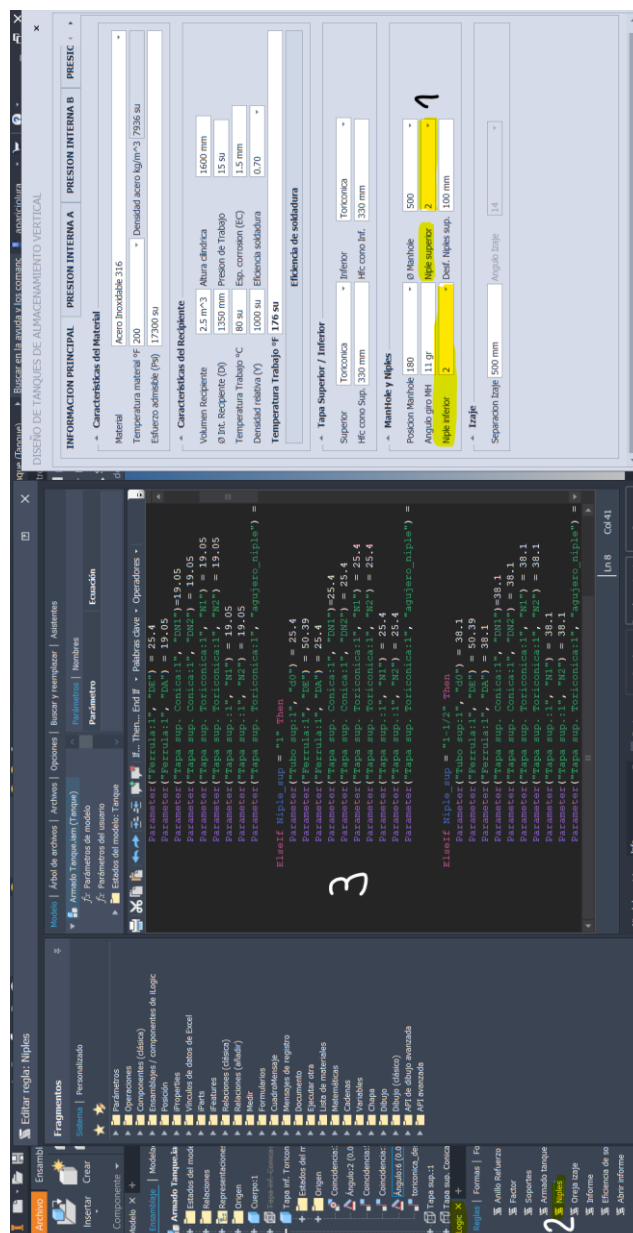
Archivo Ensambl

Insertar Crear

Componente

Modelo × +

Ensamblaje Modelo

Armado Tanque.ia
Estados del mode
Relaciones
Representaciones
Origen
Cuerpo:1
Tapa inf. Conica
Tapa inf. Toricon
Estados del m
Origen
Coincidencia:
Ángulo:2 (0,0
Coincidencia:
Coincidencia:
Coincidencia:
Ángulo:6 (0,0
toriconica_de
Tapa sup.:1
Tapa sup. Conica

iLogic × +

Reglas Formas Fo

Anillo Refuerzo
Factor
Soportes
Armado tanque
Niples
Oreja Izaje
Informe
Eficiencia de so
Abrir informe

2

Editar regla: Niples

Fragmentos

Sistema Personalizado

Parámetros
Operaciones
Componentes (clásica)
Ensamblajes / componentes de iLogic
Posición
iProperties
Vínculos de datos de Excel
iParts
iFeatures
Relaciones (clásica)
Relaciones (añadir)
Medir
Formularios
CuadroMensaje
Mensajes de registro
Documento
Ejecutar otra
Lista de materiales
Materiales
Cadenas
Variables
Chapa
Dibujo
Dibujo (clásico)
API de dibujo avanzada
API avanzada

Modelo Árbol de archivos Archivos Opciones Buscar y reemplazar Asistentes

Armado Tanque.iam (Tanque)
Parámetros de modelo
Parámetros del usuario
Estados del modelo: Tanque

Parámetros Nombres

Parámetro Ecuación

If... Then... End If Palabras clave Operadores

Parameter("Perrula:1", "DE") = 25.4
Parameter("Perrula:1", "DA") = 19.05
Parameter("Tapa sup. Conica:1", "DN1")=19.05
Parameter("Tapa sup. Conica:1", "DN2") = 19.05
Parameter("Tapa sup. Toriconica:1", "N1") = 19.05
Parameter("Tapa sup. Toriconica:1", "N2") = 19.05
Parameter("Tapa sup.:1", "N1") = 19.05
Parameter("Tapa sup.:1", "N2") = 19.05
Parameter("Tapa sup. Toriconica:1", "agujero_niple") =

ElseIf Niple_sup = "1" Then
Parameter("Tubo sup:1", "dO") = 25.4
Parameter("Perrula:1", "DE") = 50.39
Parameter("Perrula:1", "DA") = 25.4
Parameter("Tapa sup. Conica:1", "DN1")=25.4
Parameter("Tapa sup. Conica:1", "DN2") = 25.4
Parameter("Tapa sup. Toriconica:1", "N1") = 25.4
Parameter("Tapa sup. Toriconica:1", "N2") = 25.4
Parameter("Tapa sup.:1", "N1") = 25.4
Parameter("Tapa sup.:1", "N2") = 25.4
Parameter("Tapa sup. Toriconica:1", "agujero_niple") =

ElseIf Niple_sup = "1-1/2" Then
Parameter("Tubo sup:1", "dO") = 38.1
Parameter("Perrula:1", "DE") = 50.39
Parameter("Perrula:1", "DA") = 38.1
Parameter("Tapa sup. Conica:1", "DN1")=38.1
Parameter("Tapa sup. Conica:1", "DN2") = 38.1
Parameter("Tapa sup. Toriconica:1", "N1") = 38.1
Parameter("Tapa sup. Toriconica:1", "N2") = 38.1
Parameter("Tapa sup.:1", "N1") = 38.1
Parameter("Tapa sup.:1", "N2") = 38.1
Parameter("Tapa sup. Toriconica:1", "agujero_niple") =

3

Ln 8 Col 41

DISEÑO DE TANQUES DE ALMACENAMIENTO VERTICAL

INFORMACION PRINCIPAL PRESION INTERNA A PRESION INTERNA B PRESIC

Características del Material
Material Acero Inoxidable 316
Temperatura material °F 200 Densidad acero kg/m^3 7936 su
Esfuerzo admisible (Psi) 17300 su

Características del Recipiente
Volumen Recipiente 2.5 m^3 Altura cilíndrica 1600 mm
Ø Int. Recipiente (Di) 1350 mm Presión de Trabajo 15 su
Temperatura Trabajo °C 80 su Esp. corrosion (EC) 1.5 mm
Densidad relativa (Y) 1000 su Eficiencia soldadura 0.70
Temperatura Trabajo °F 176 su

Eficiencia de soldadura

Tapa Superior / Inferior
Superior Toriconica Inferior Toriconica
Hfc cono Sup. 330 mm Hfc cono Inf. 330 mm

ManHole y Niples
Posicion Manhole 180 Ø Manhole 500
Angulo giro MH 11 gr Niple superior 2
Niple Inferior 2 Desf. Niples sup. 100 mm

1

Izaje
Separacion Izaje 500 mm Angulo Izaje 14

Buscar en la ayuda y los comanc